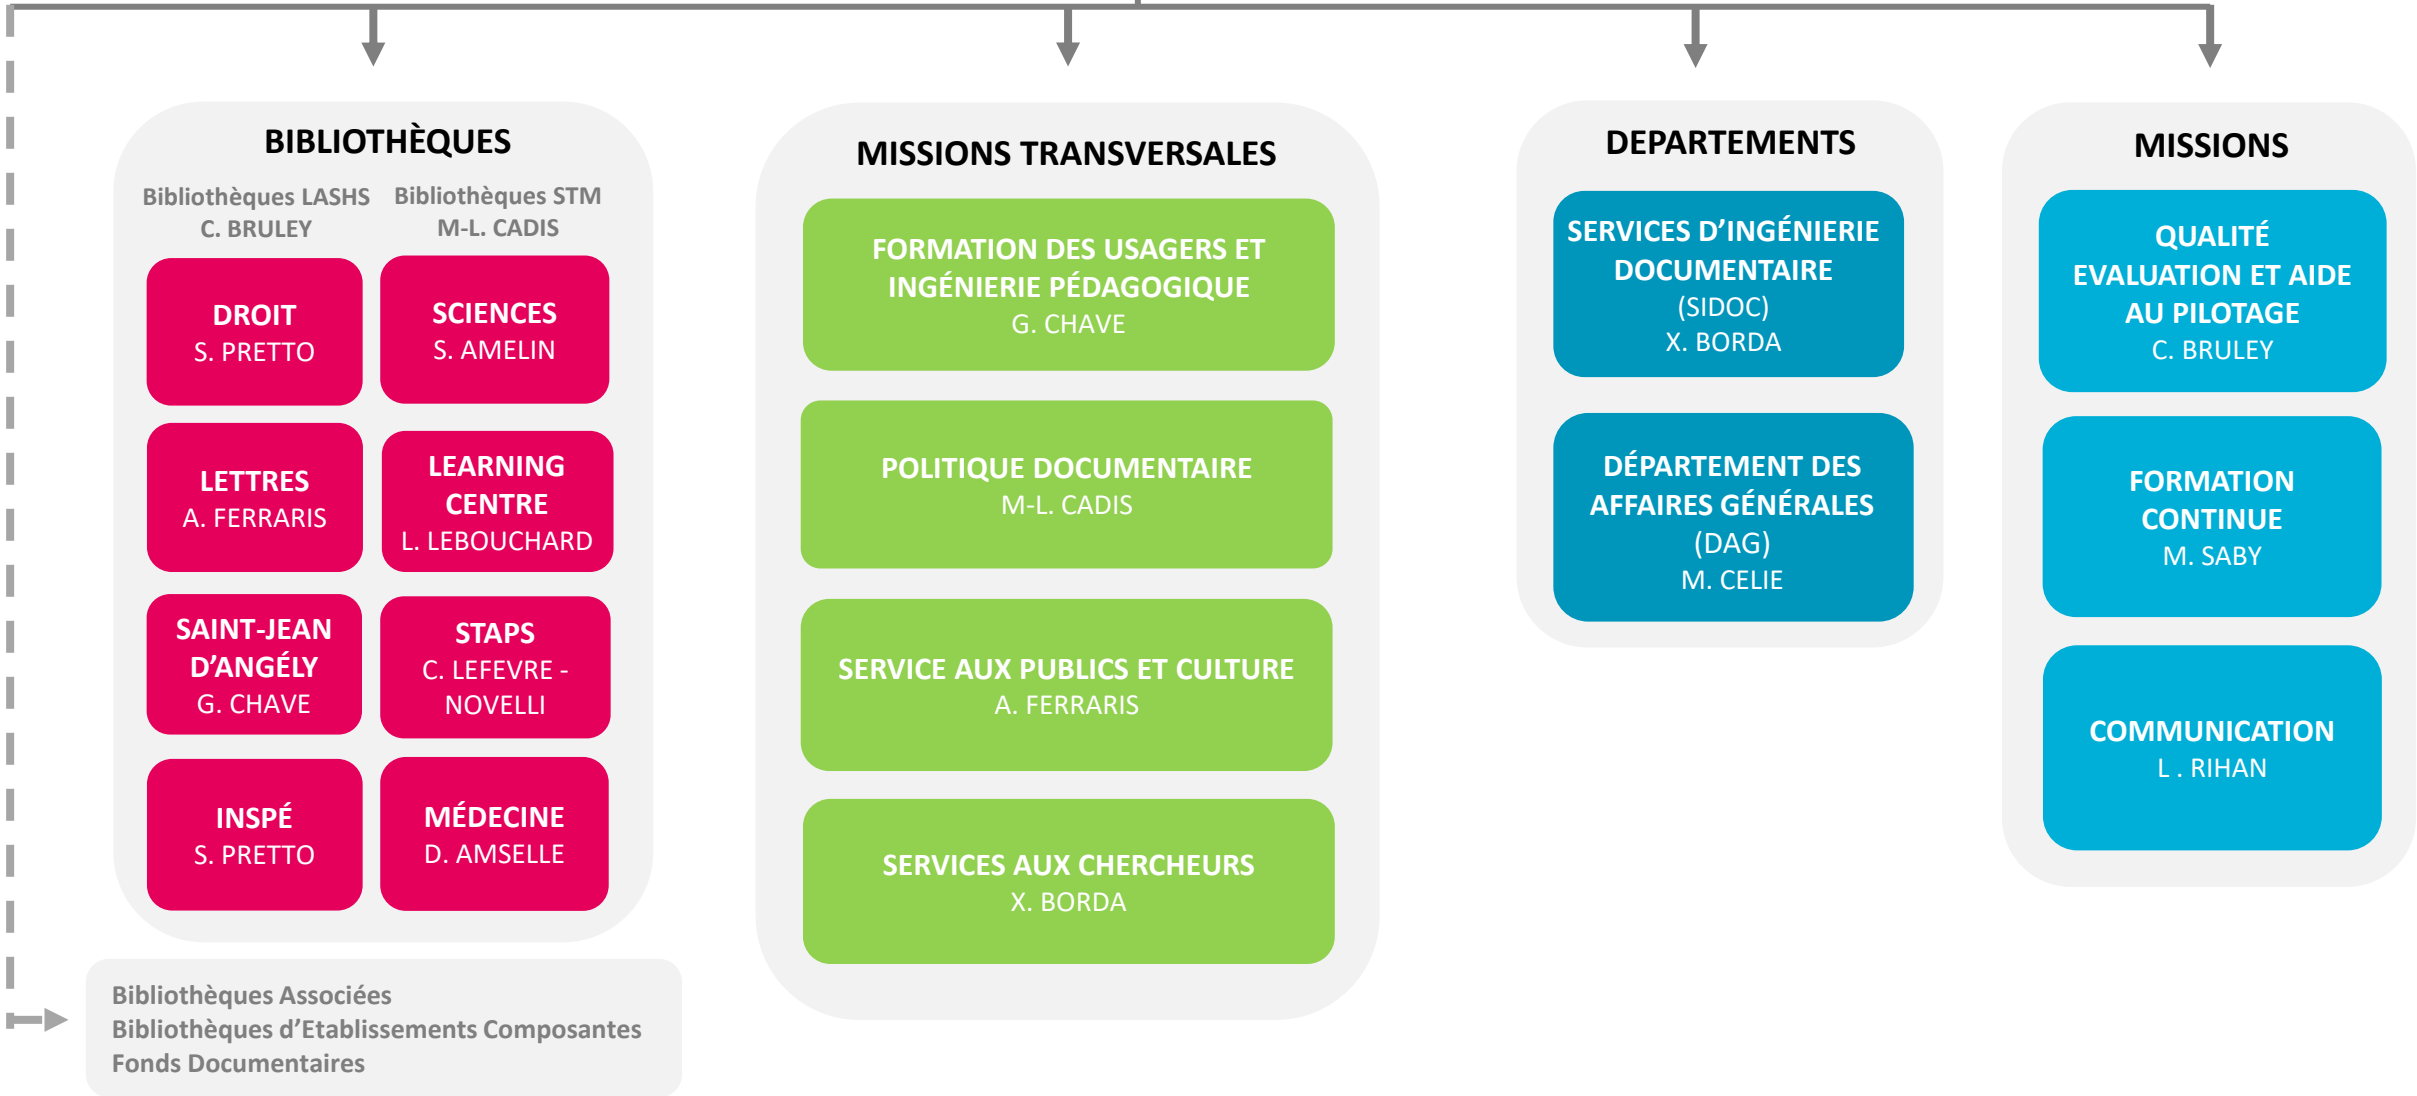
BIBLIOTHÈQUES

Bibliothèques LASHS
C. BRULEY

Bibliothèques STM
M-L. CADIS

DROIT
S. PRETTO

SCIENCES
S. AMELIN

LETTRES
A. FERRARIS

LEARNING CENTRE
L. LEBOUCHARD

SAINT-JEAN D'ANGÉLY
G. CHAVE

STAPS
C. LEFEVRE - NOVELLI

INSPÉ
S. PRETTO

MÉDECINE
D. AMSELLE

Bibliothèques Associées
Bibliothèques d'Etablissements Composantes
Fonds Documentaires

MISSIONS TRANSVERSALES

FORMATION DES USAGERS ET INGÉNIERIE PÉDAGOGIQUE
G. CHAVE

POLITIQUE DOCUMENTAIRE
M-L. CADIS

SERVICE AUX PUBLICS ET CULTURE
A. FERRARIS

SERVICES AUX CHERCHEURS
X. BORDA

DEPARTEMENTS

SERVICES D'INGÉNIERIE DOCUMENTAIRE
(SIDOC)
X. BORDA

DÉPARTEMENT DES AFFAIRES GÉNÉRALES
(DAG)
M. CELIE

MISSIONS

QUALITÉ EVALUATION ET AIDE AU PILOTAGE
C. BRULEY

FORMATION CONTINUE
M. SABY

COMMUNICATION
L . RIHAN